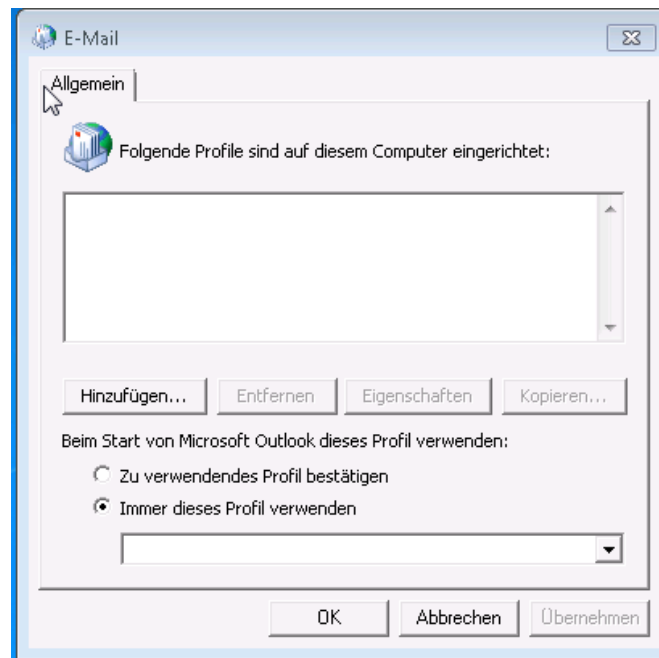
E-Mail

Allgemein

Folgende Profile sind auf diesem Computer eingerichtet:

Hinzufügen... Entfernen Eigenschaften Kopieren...

Beim Start von Microsoft Outlook dieses Profil verwenden:

Zu verwendendes Profil bestätigen

Immer dieses Profil verwenden

OK Abbrechen Übernehmen